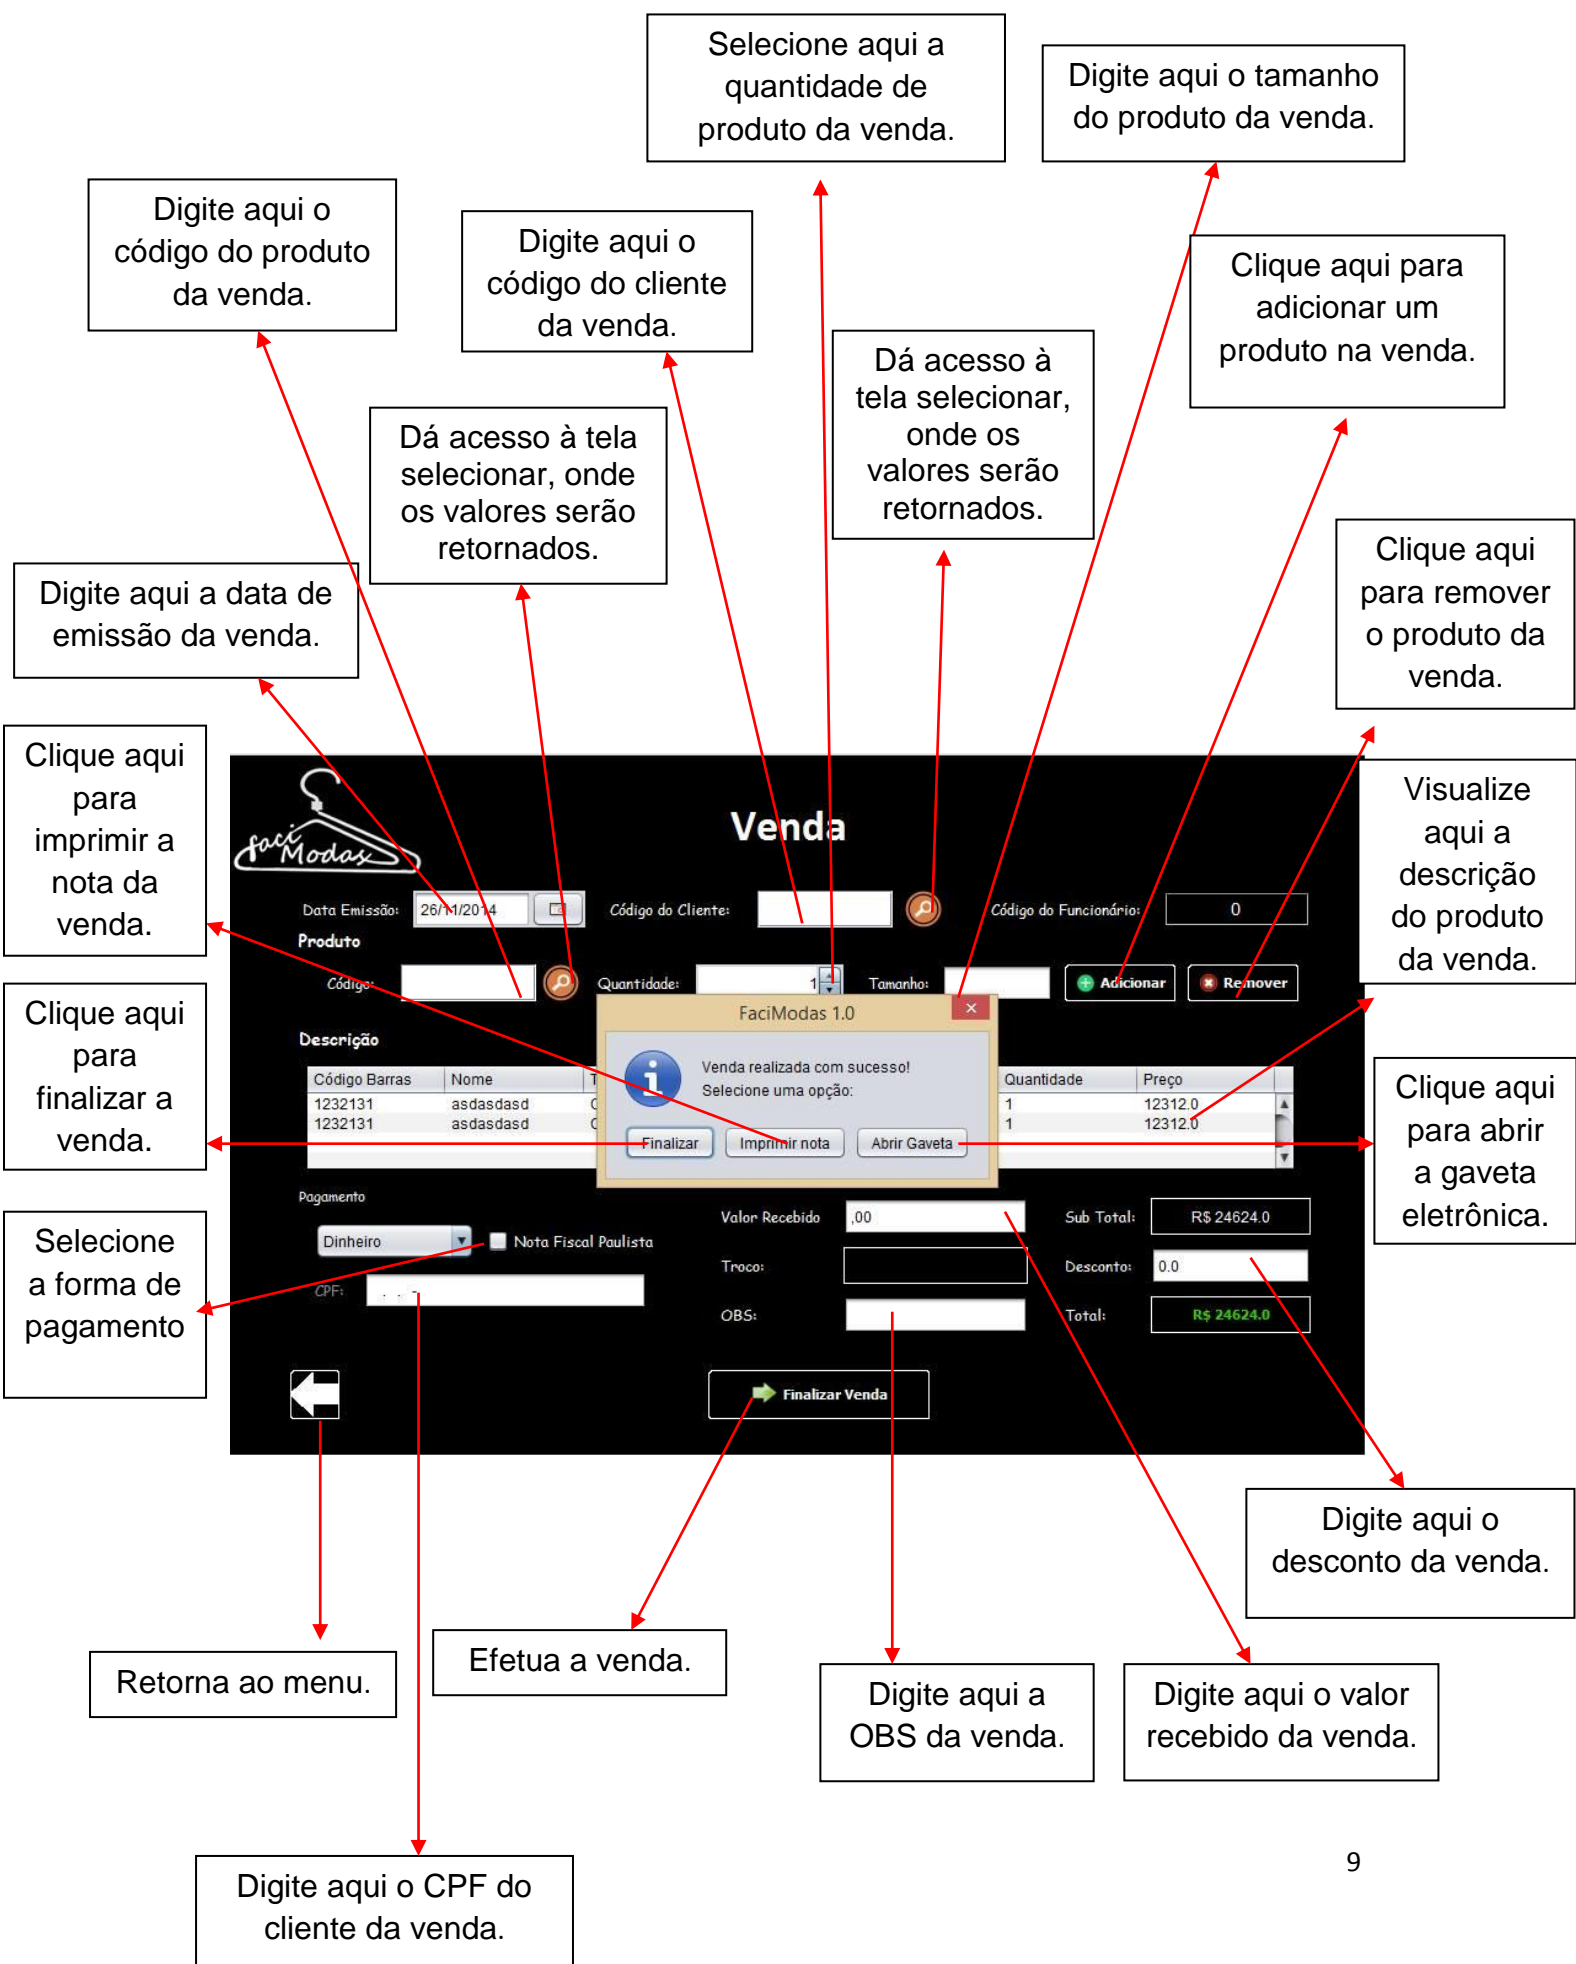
Selecione aqui a quantidade de produto da venda.

Digite aqui o tamanho do produto da venda.

Digite aqui o código do produto da venda.

Digite aqui o código do cliente da venda.

Clique aqui para adicionar um produto na venda.

Dá acesso à tela selecionar, onde os valores serão retornados.

Dá acesso à tela selecionar, onde os valores serão retornados.

Clique aqui para remover o produto da venda.

Digite aqui a data de emissão da venda.

Clique aqui para imprimir a nota da venda.

Visualize aqui a descrição do produto da venda.

Clique aqui para finalizar a venda.

Clique aqui para abrir a gaveta eletrônica.

Selecione a forma de pagamento

Faci Modas

Venda

Data Emissão: 26/11/2014

Código do Cliente:

Código do Funcionário: 0

Produto

Código:

Quantidade: 1

Tamanho:

Adicionar

Remover

Descrição

| Código Barras | Nome | T | Quantidade | Preço |
|---|---|---|---|---|
| 1232131 | asdasdasd | C | 1 | 12312.0 |
| 1232131 | asdasdasd | C | 1 | 12312.0 |

FaciModas 1.0

Venda realizada com sucesso!
Selecione uma opção:

Finalizar | Imprimir nota | Abrir Gaveta

Pagamento

Dinheiro

Nota Fiscal Paulista

CPF: . . -

Valor Recebido ,00

Troco:

OBS:

Sub Total: R$ 24624.0

Desconto: 0.0

Total: R$ 24624.0

Finalizar Venda

Digite aqui o desconto da venda.

Retorna ao menu.

Efetua a venda.

Digite aqui a OBS da venda.

Digite aqui o valor recebido da venda.

9

Digite aqui o CPF do cliente da venda.